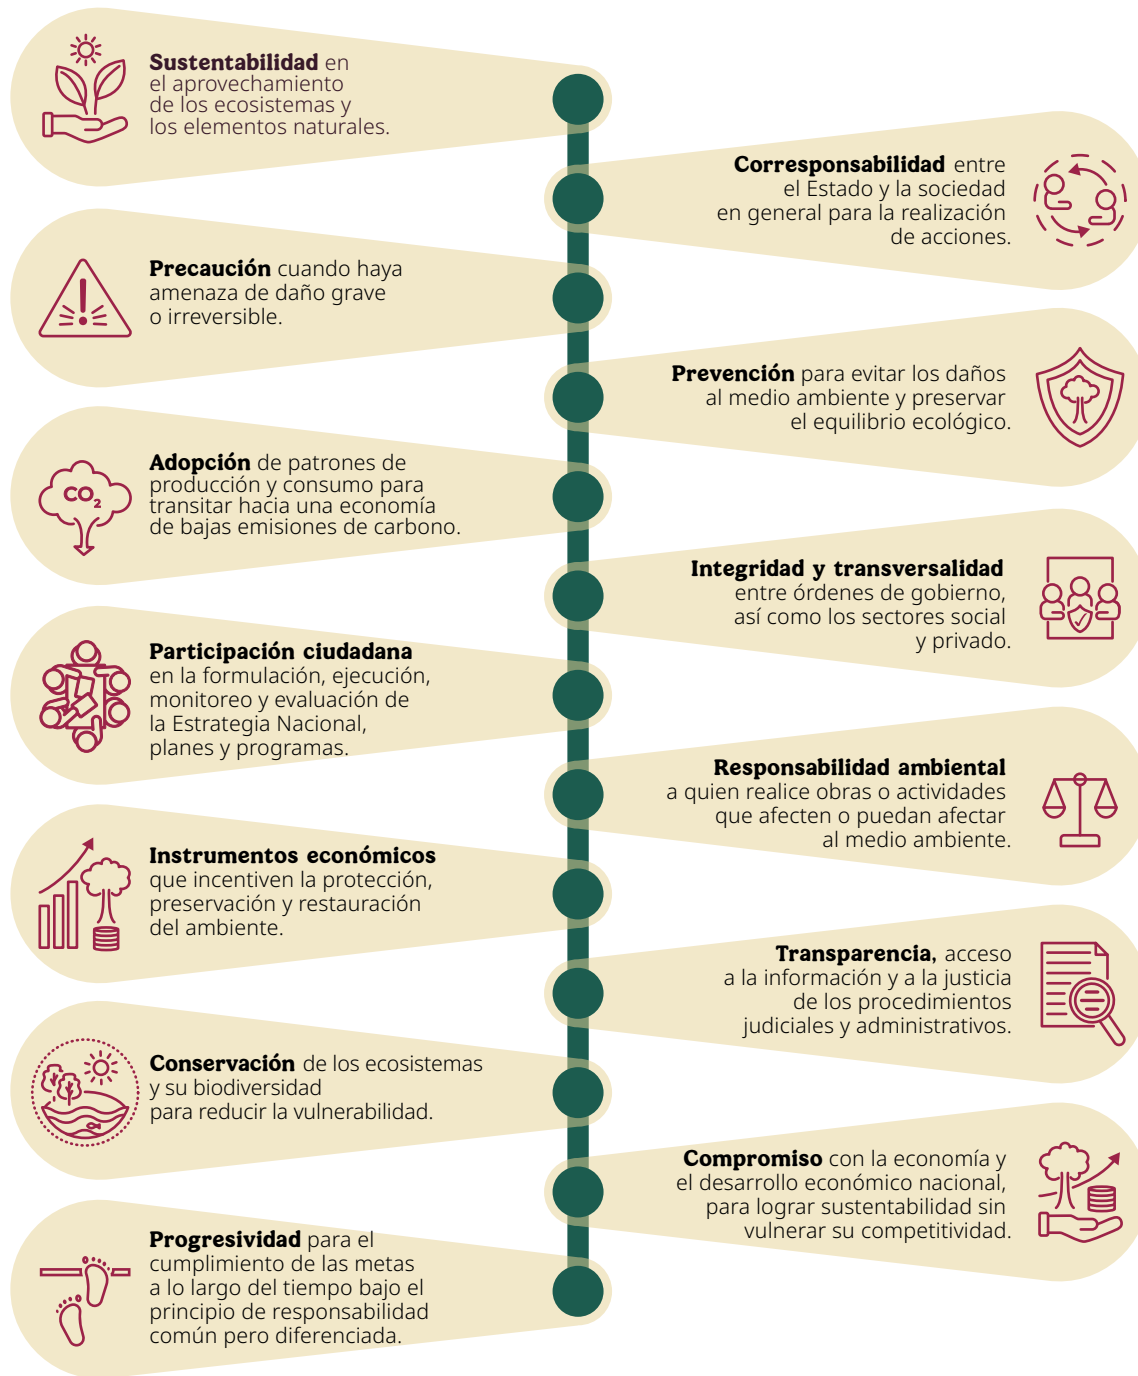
**Sustentabilidad** en el aprovechamiento de los ecosistemas y los elementos naturales.

**Corresponsabilidad** entre el Estado y la sociedad en general para la realización de acciones.

**Precaución** cuando haya amenaza de daño grave o irreversible.

**Prevención** para evitar los daños al medio ambiente y preservar el equilibrio ecológico.

**Adopción** de patrones de producción y consumo para transitar hacia una economía de bajas emisiones de carbono.

$CO_2$

**Integridad y transversalidad** entre órdenes de gobierno, así como los sectores social y privado.

**Participación ciudadana** en la formulación, ejecución, monitoreo y evaluación de la Estrategia Nacional, planes y programas.

**Responsabilidad ambiental** a quien realice obras o actividades que afecten o puedan afectar al medio ambiente.

**Instrumentos económicos** que incentiven la protección, preservación y restauración del ambiente.

**Transparencia**, acceso a la información y a la justicia de los procedimientos judiciales y administrativos.

**Conservación** de los ecosistemas y su biodiversidad para reducir la vulnerabilidad.

**Compromiso** con la economía y el desarrollo económico nacional, para lograr sustentabilidad sin vulnerar su competitividad.

**Progresividad** para el cumplimiento de las metas a lo largo del tiempo bajo el principio de responsabilidad común pero diferenciada.